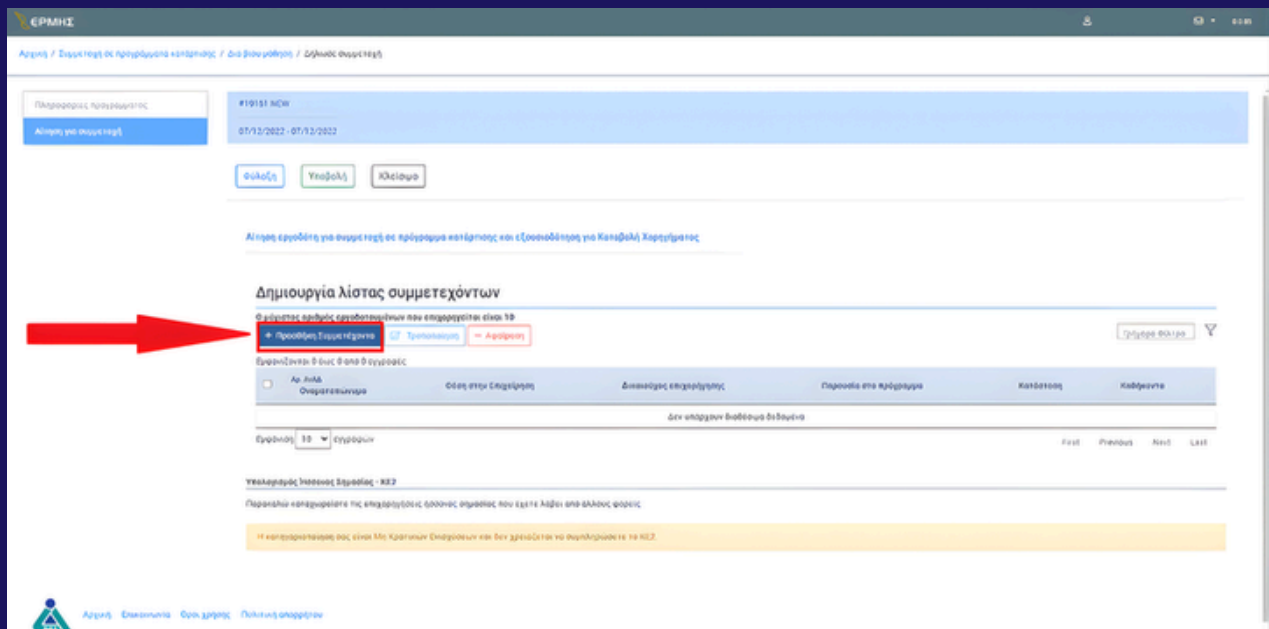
ΕΡΜΗΣ

Αρχική / Συμμετοχή σε προγράμματα κατάρτισης / Δια βίου μάθηση / Δήλωση συμμετοχής

Πληροφορίες προγράμματος

Αίτηση για συμμετοχή

#19151 NEW

07/12/2022 - 07/12/2022

Φύλαξη Υποβολή Κλείσιμο

Αίτηση εργοδότη για συμμετοχή σε πρόγραμμα κατάρτισης και εξουσιοδότηση για Καταβολή Χορηγήματος

Δημιουργία λίστας συμμετεχόντων

Ο μέγιστος αριθμός εργοδοτουμένων που επιτρέπεται είναι 10

+ Προσθήκη Συμμετέχοντα Τροποποίηση − Αφαίρεση

Γρήγορο Φίλτρο

Εμφανίζονται 0 έως 0 από 0 εγγραφές

| | Αρ. Ατ/ΑΔ Ονοματεπώνυμο | Θέση στην Επιχείρηση | Δικαιούχος επιχορήγησης | Παρουσία στο πρόγραμμα | Κατάσταση | Καθήκοντα |
|---|---|---|---|---|---|---|
| | | | Δεν υπάρχουν διαθέσιμα δεδομένα | | | |

Εμφάνιση 10 εγγραφών

First Previous Next Last

Υπολογισμός Ήσσονος Σημασίας - ΚΕΣ

Παρακαλώ καταχωρείστε τις επιχορηγήσεις ήσσονος σημασίας που έχετε λάβει από άλλους φορείς

Η κατηγοριοποίηση σας είναι Μη Κρατικών Ενισχύσεων και δεν χρειάζεται να συμπληρώσετε το ΚΕΣ.

Αρχική Επικοινωνία Όροι χρήσης Πολιτική απορρήτου